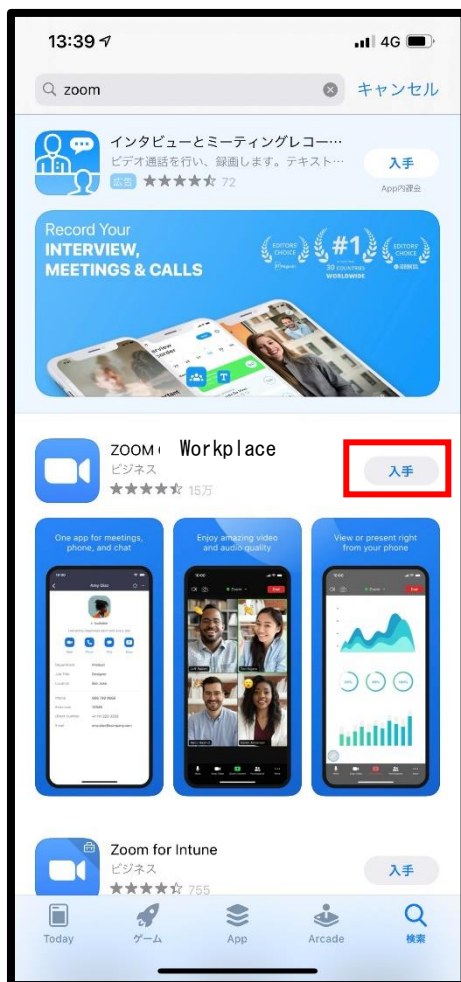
13:39

4G

zoom

キャンセル

インタビューとミーティングレコー…
ビデオ通話を行い、録画します。テキスト…
広告 ★★★★☆ 72

入手
App内課金

Record Your
INTERVIEW,
MEETINGS & CALLS

EDITORS' CHOICE

#1
30 COUNTRIES
WORLDWIDE

EDITORS' CHOICE

ZOOM Workplace
ビジネス
★★★★☆ 15万

入手

One app for meetings, phone, and chat

Enjoy amazing video and audio quality

View or present right from your phone

Zoom for Intune
ビジネス
★★★★☆ 755

入手

Today

ゲーム

App

Arcade

検索